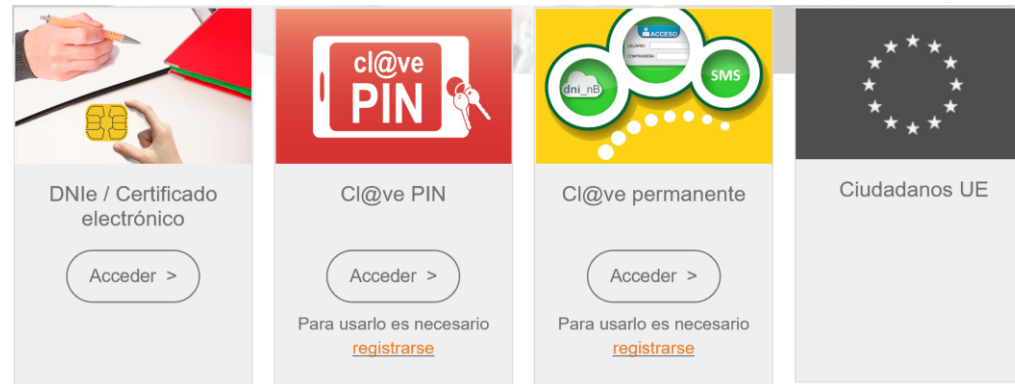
DNIe / Certificado electrónico

Acceder >

cl@ve PIN

Cl@ve PIN

Acceder >

Para usarlo es necesario registrarse

ACCESO
USUARIO
CONTRASEÑA
dni_nB
SMS

Cl@ve permanente

Acceder >

Para usarlo es necesario registrarse

Ciudadanos UE